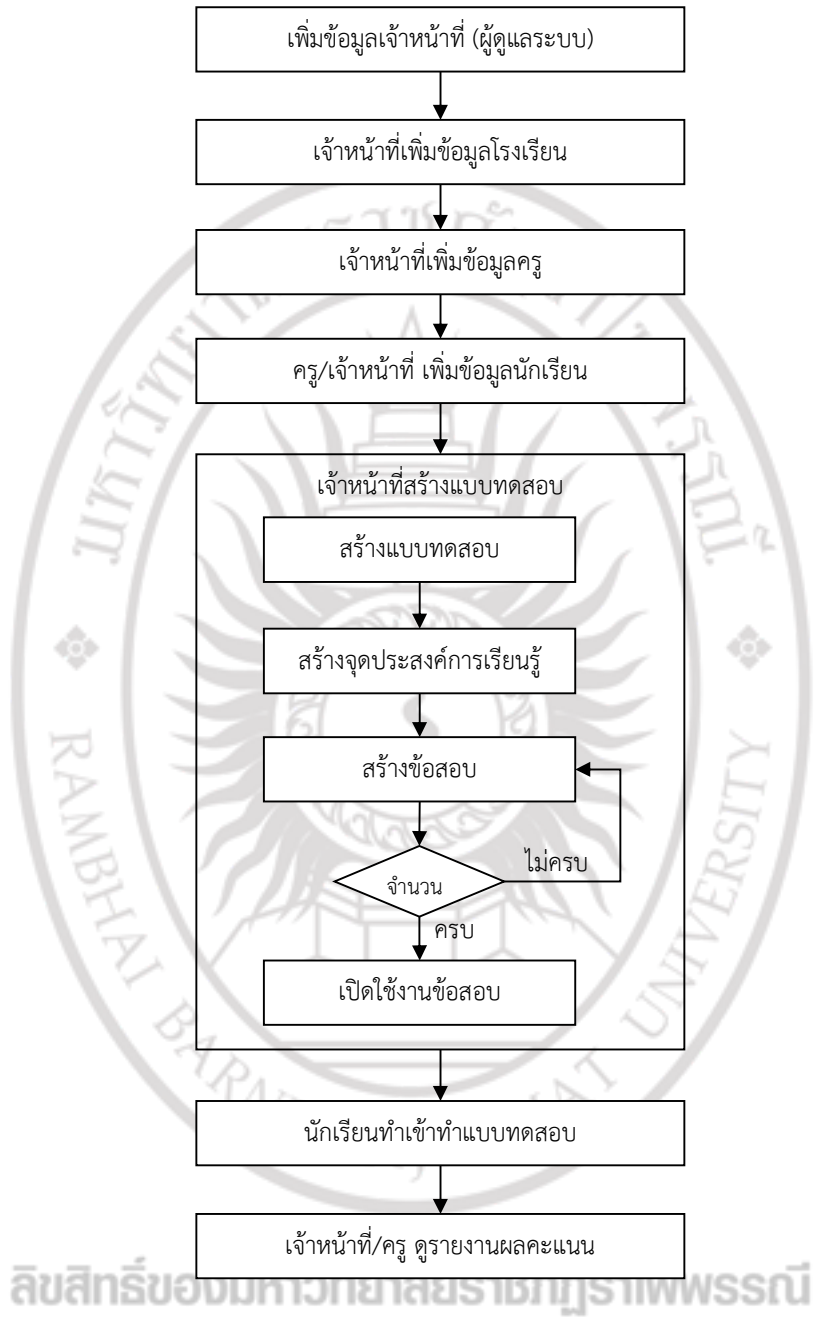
เพิ่มข้อมูลเจ้าหน้าที่ (ผู้ดูแลระบบ)

เจ้าหน้าที่เพิ่มข้อมูลโรงเรียน

เจ้าหน้าที่เพิ่มข้อมูลครู

ครู/เจ้าหน้าที่ เพิ่มข้อมูลนักเรียน

เจ้าหน้าที่สร้างแบบทดสอบ

สร้างแบบทดสอบ

สร้างจุดประสงค์การเรียนรู้

สร้างข้อสอบ

จำนวน

ไม่ครบ

ครบ

เปิดใช้งานข้อสอบ

นักเรียนทำเข้าทำแบบทดสอบ

เจ้าหน้าที่/ครู ดูรายงานผลคะแนน

RAMBHAI BARNI RAJABHAT UNIVERSITY

ลิขสิทธิ์ของมหาวิทยาลัยราชภัฏรำไพพรรณี